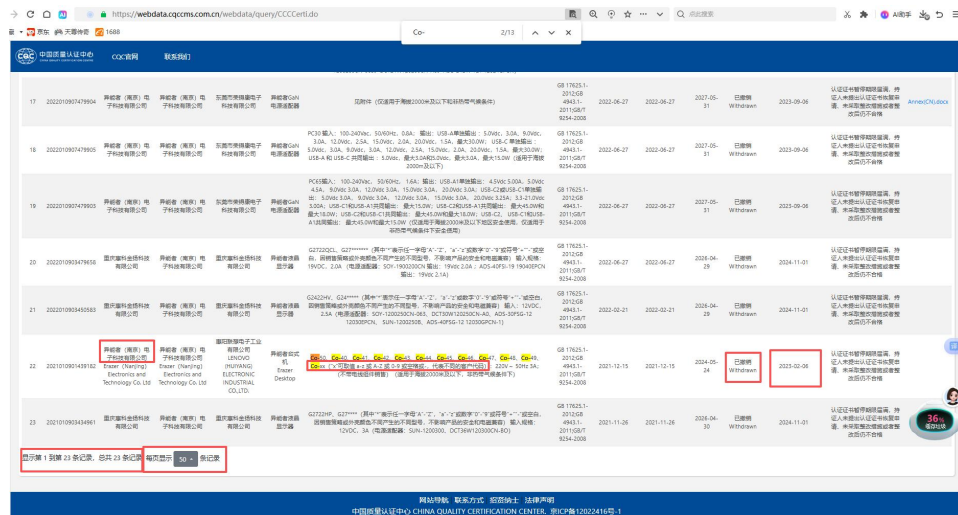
https://webdata.cqccms.com.cn/webdata/query/CCCCerti.do

Co- 2/13

点此搜索

京东 天猫特惠 1688

中国质量认证中心 CQC官网 联系我们

| 17 | 2022010907479904 | 异能者（南京）电子科技有限公司 | 异能者（南京）电子科技有限公司 | 东莞市荣腾电子科技有限公司 | 异能者GaN电源适配器 | 见附件（仅适用于海拔2000米及以下和非热带气候条件） | GB 17625.1-2012;GB 4943.1-2011;GB/T 9254-2008 | 2022-06-27 | 2022-06-27 | 2027-05-31 | 已撤销 Withdrawn | 2023-09-06 | 认证证书暂停期间监满，持证人未提出认证证书恢复申请，未采取整改措施或者整改后仍不合格 | Annex(CN).docx |
|---|---|---|---|---|---|---|---|---|---|---|---|---|---|---|
| 18 | 2022010907479905 | 异能者（南京）电子科技有限公司 | 异能者（南京）电子科技有限公司 | 东莞市荣腾电子科技有限公司 | 异能者GaN电源适配器 | PC30 输入：100-240Vac，50/60Hz，0.8A；输出：USB-A单独输出：5.0Vdc，3.0A，9.0Vdc，3.0A，12.0Vdc，2.5A，15.0Vdc，2.0A，20.0Vdc，1.5A，最大30.0W；USB-C单独输出：5.0Vdc，3.0A，9.0Vdc，3.0A，12.0Vdc，2.5A，15.0Vdc，2.0A，20.0Vdc，1.5A，最大30.0W；USB-A和 USB-C 共同输出：5.0Vdc，最大3.0A和5.0Vdc，最大15.0W（适用于海拔2000m及以下） | GB 17625.1-2012;GB 4943.1-2011;GB/T 9254-2008 | 2022-06-27 | 2022-06-27 | 2027-05-31 | 已撤销 Withdrawn | 2023-09-06 | 认证证书暂停期间监满，持证人未提出认证证书恢复申请，未采取整改措施或者整改后仍不合格 | |
| 19 | 2022010907479903 | 异能者（南京）电子科技有限公司 | 异能者（南京）电子科技有限公司 | 东莞市荣腾电子科技有限公司 | 异能者GaN电源适配器 | PC65输入：100-240Vac，50/60Hz，1.6A；输出：USB-A1单独输出：4.5Vdc 5.0A，5.0Vdc 4.5A，9.0Vdc 3.0A，12.0Vdc 3.0A，15.0Vdc 3.0A，20.0Vdc 3.0A；USB-C2或USB-C1单独输出：5.0Vdc 3.0A，9.0Vdc 3.0A，12.0Vdc 3.0A，15.0Vdc 3.0A，20.0Vdc 3.25A，3.3-21.0Vdc 3.00A；USB-C1和USB-A1共同输出：最大15.0W，USB-C2和USB-A1共同输出：最大45.0W和最大18.0W；USB-C2和USB-C1共同输出：最大45.0W和最大18.0W；USB-C2、USB-C1和USB-A1共同输出：最大45.0W和最大15.0W（仅适用于海拔2000m及以下地区安全使用，仅适用于非热带气候条件下安全使用） | GB 17625.1-2012;GB 4943.1-2011;GB/T 9254-2008 | 2022-06-27 | 2022-06-27 | 2027-05-31 | 已撤销 Withdrawn | 2023-09-06 | 认证证书暂停期间监满，持证人未提出认证证书恢复申请，未采取整改措施或者整改后仍不合格 | |
| 20 | 2022010903479656 | 重庆塞科金通科技有限公司 | 异能者（南京）电子科技有限公司 | 重庆塞科金通科技有限公司 | 异能者液晶显示器 | G2722QC，G27******（其中"*"表示任一字母"A"-"Z"，"a"-"z"或数字"0"-"9"或符号"-"或空白，用销售商或分类函数不同产生的不同型号，不影响产品的安全和电磁兼容）输入规格：19VDC，2.0A（电源适配器：SOY-1900200CN 输出：19Vdc 2.0A；AOS-40FSI-19 19040EPCN 输出：19Vdc 2.1A） | GB 17625.1-2012;GB 4943.1-2011;GB/T 9254-2008 | 2022-06-27 | 2022-06-27 | 2026-04-29 | 已撤销 Withdrawn | 2024-11-01 | 认证证书暂停期间监满，持证人未提出认证证书恢复申请，未采取整改措施或者整改后仍不合格 | |
| 21 | 2022010903450503 | 重庆塞科金通科技有限公司 | 异能者（南京）电子科技有限公司 | 重庆塞科金通科技有限公司 | 异能者液晶显示器 | G2422HV，G24*****（其中"*"表示任一字母"A"-"Z"，"a"-"z"或数字"0"-"9"或符号"-"或空白，因销售商或分类函数不同产生的不同型号，不影响产品的安全和电磁兼容）输入：12VDC，2.5A（电源适配器：SOY-1200250CN-065，DCT30W120250CN-A0，AOS-30FSG-12 12030EPCN，SUN-1200250B，AOS-40FSG-12 12030GPCN-1） | GB 17625.1-2012;GB 4943.1-2011;GB/T 9254-2008 | 2022-02-21 | 2022-02-21 | 2026-04-29 | 已撤销 Withdrawn | 2024-11-01 | 认证证书暂停期间监满，持证人未提出认证证书恢复申请，未采取整改措施或者整改后仍不合格 | |
| 22 | 2021010901439182 | 异能者（南京）电子科技有限公司 Erazer (Nanjing) Electronics and Technology Co. Ltd | 异能者（南京）电子科技有限公司 Erazer (Nanjing) Electronics and Technology Co. Ltd | 重庆联想电子工业有限公司 LENOVO (HUIYANG) ELECTRONIC INDUSTRIAL CO.,LTD. | 异能者台式机 Erazer Desktop | Co-30，Co-40，Co-41，Co-42，Co-43，Co-44，Co-45，Co-46，Co-47，Co-48，Co-49，Co-xx（"x"可取值 a-z 或 A-Z 或 0-9 或空格或，代表不同的客户代码）220V～ 50Hz 3A;（不带电池的機器）（适用于海拔2000米及以下，非热带气候条件下） | GB 17625.1-2012;GB 4943.1-2011;GB/T 9254-2008 | 2021-12-15 | 2021-12-15 | 2024-05-24 | 已撤销 Withdrawn | 2023-02-06 | 认证证书暂停期间监满，持证人未提出认证证书恢复申请，未采取整改措施或者整改后仍不合格 | |
| 23 | 2021010903434961 | 重庆塞科金通科技有限公司 | 异能者（南京）电子科技有限公司 | 重庆塞科金通科技有限公司 | 异能者液晶显示器 | G2722HP，G27*****（其中"*"表示任一字母"A"-"Z"，"a"-"z"或数字"0"-"9"或符号"-"或空白，因销售商或分类函数不同产生的不同型号，不影响产品的安全和电磁兼容）输入规格：12VDC，3A（电源适配器：SUN-1200300，DCT36W120300CN-B0） | GB 17625.1-2012;GB 4943.1-2011;GB/T 9254-2008 | 2021-11-26 | 2021-11-26 | 2024-04-30 | 已撤销 Withdrawn | 2024-11-01 | 认证证书暂停期间监满，持证人未提出认证证书恢复申请，未采取整改措施或者整改后仍不合格 | |

显示第 1 到第 23 条记录，总共 23 条记录 每页显示 50 条记录

36%

网站导航 联系方式 招贤纳士 法律声明

中国质量认证中心 CHINA QUALITY CERTIFICATION CENTER，京ICP备12022416号-1